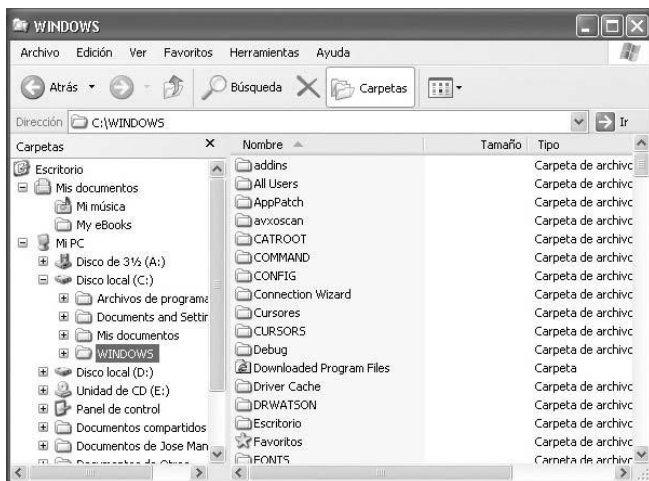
WINDOWS

Archivo Edición Ver Favoritos Herramientas Ayuda

Atrás Búsqueda Carpetas

Dirección C:\WINDOWS Ir

Carpetas ×

Escritorio
Mis documentos
Mi música
My eBooks
Mi PC
Disco de 3½ (A:)
Disco local (C:)
Archivos de programa
Documents and Settin
Mis documentos
WINDOWS
Disco local (D:)
Unidad de CD (E:)
Panel de control
Documentos compartidos
Documentos de Jose Man
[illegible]

| Nombre | Tamaño | Tipo |
|---|---|---|
| addins | | Carpeta de archivo |
| All Users | | Carpeta de archivo |
| AppPatch | | Carpeta de archivo |
| avxoscan | | Carpeta de archivo |
| CATROOT | | Carpeta de archivo |
| COMMAND | | Carpeta de archivo |
| CONFIG | | Carpeta de archivo |
| Connection Wizard | | Carpeta de archivo |
| Cursores | | Carpeta de archivo |
| CURSORS | | Carpeta de archivo |
| Debug | | Carpeta de archivo |
| Downloaded Program Files | | Carpeta |
| Driver Cache | | Carpeta de archivo |
| DRWATSON | | Carpeta de archivo |
| Escritorio | | Carpeta de archivo |
| Favoritos | | Carpeta de archivo |
| FONTS | | Carpeta de archivo |